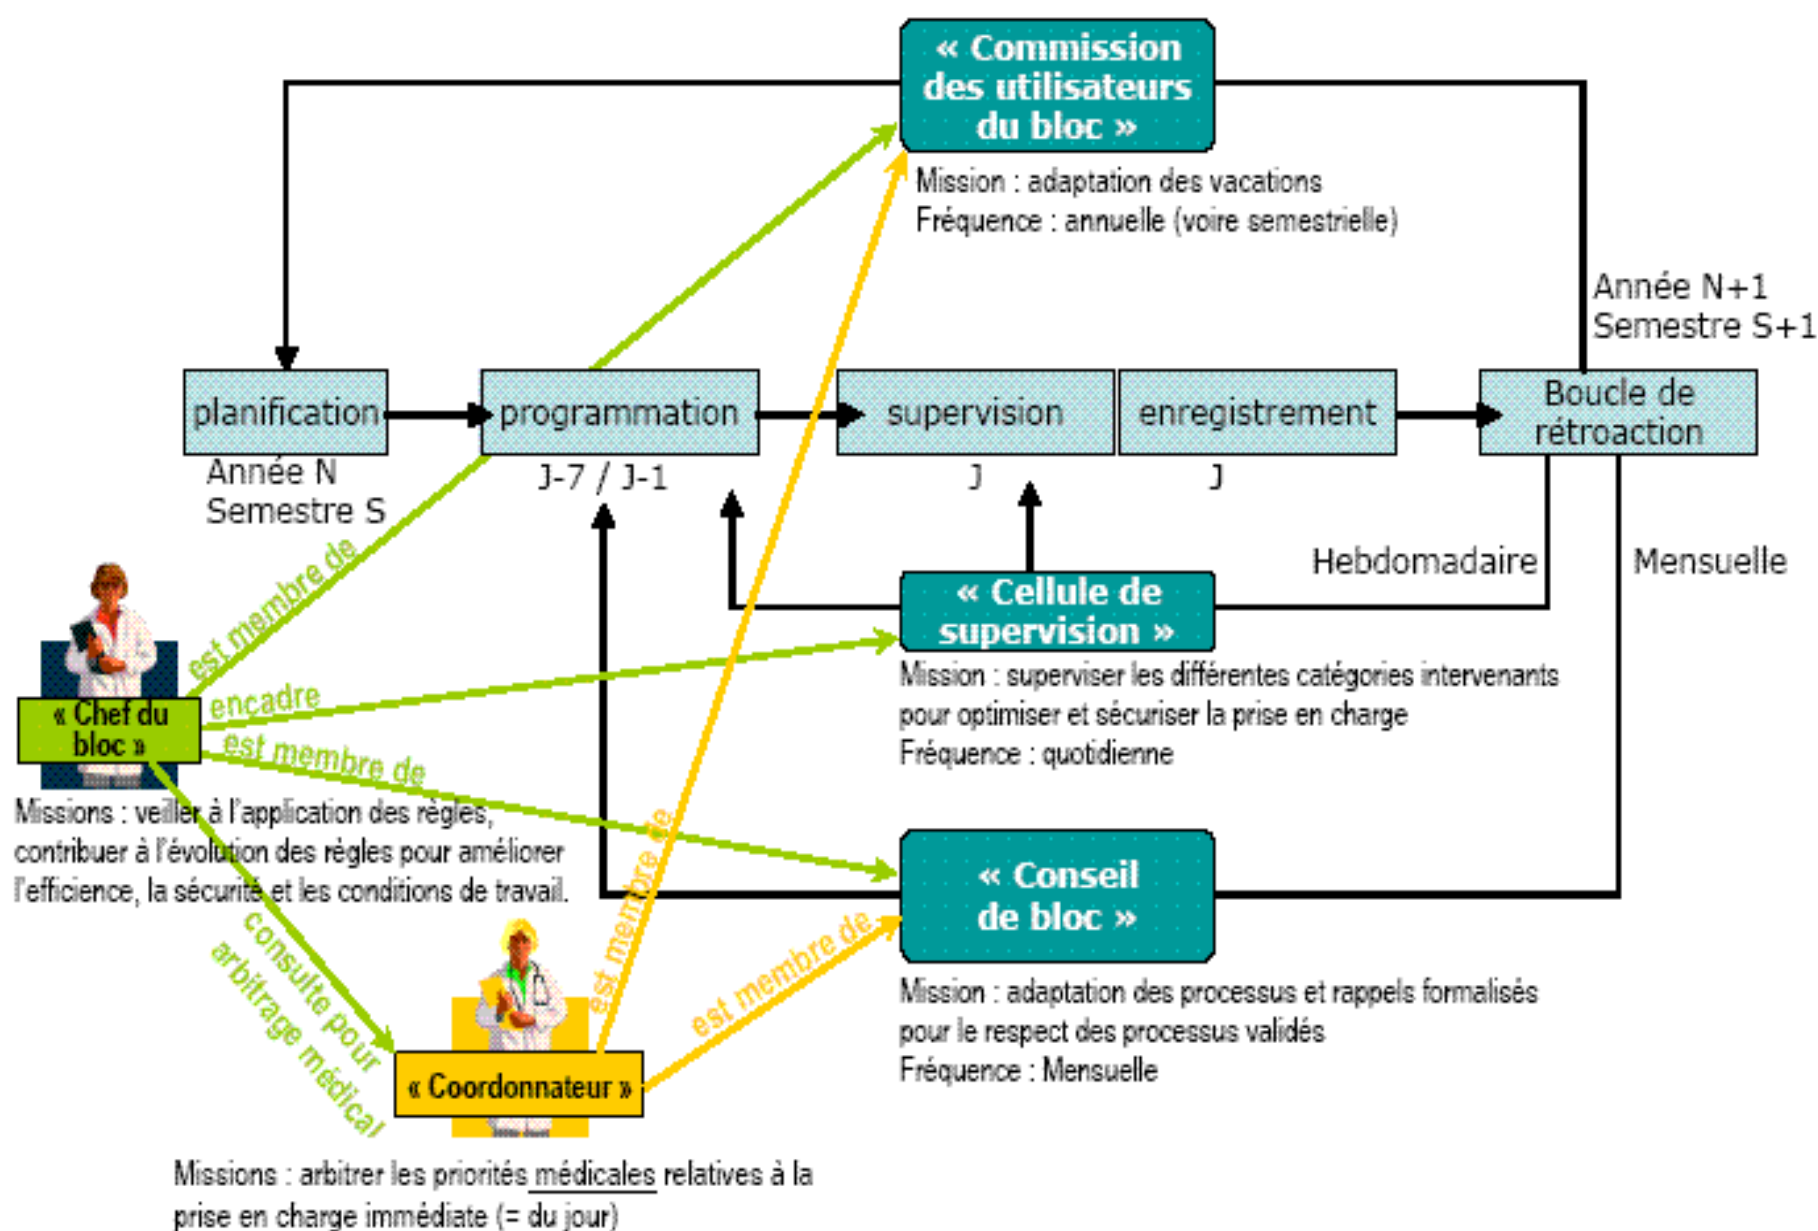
« Commission des utilisateurs du bloc »

Mission : adaptation des vacations
Fréquence : annuelle (voire semestrielle)

Année N+1
Semestre S+1

planification

programmation

supervision

enregistrement

Boucle de rétroaction

Année N
Semestre S

J-7 / J-1

J

J

Hebdomadaire

Mensuelle

est membre de

« Cellule de supervision »

Mission : superviser les différentes catégories intervenants pour optimiser et sécuriser la prise en charge
Fréquence : quotidienne

encadre

« Chef du bloc »

est membre de

Missions : veiller à l'application des règles, contribuer à l'évolution des règles pour améliorer l'efficience, la sécurité et les conditions de travail.

est membre de

« Conseil de bloc »

consulte pour arbitrage médical

est membre de

Mission : adaptation des processus et rappels formalisés pour le respect des processus validés
Fréquence : Mensuelle

« Coordonnateur »

Missions : arbitrer les priorités médicales relatives à la prise en charge immédiate (= du jour)